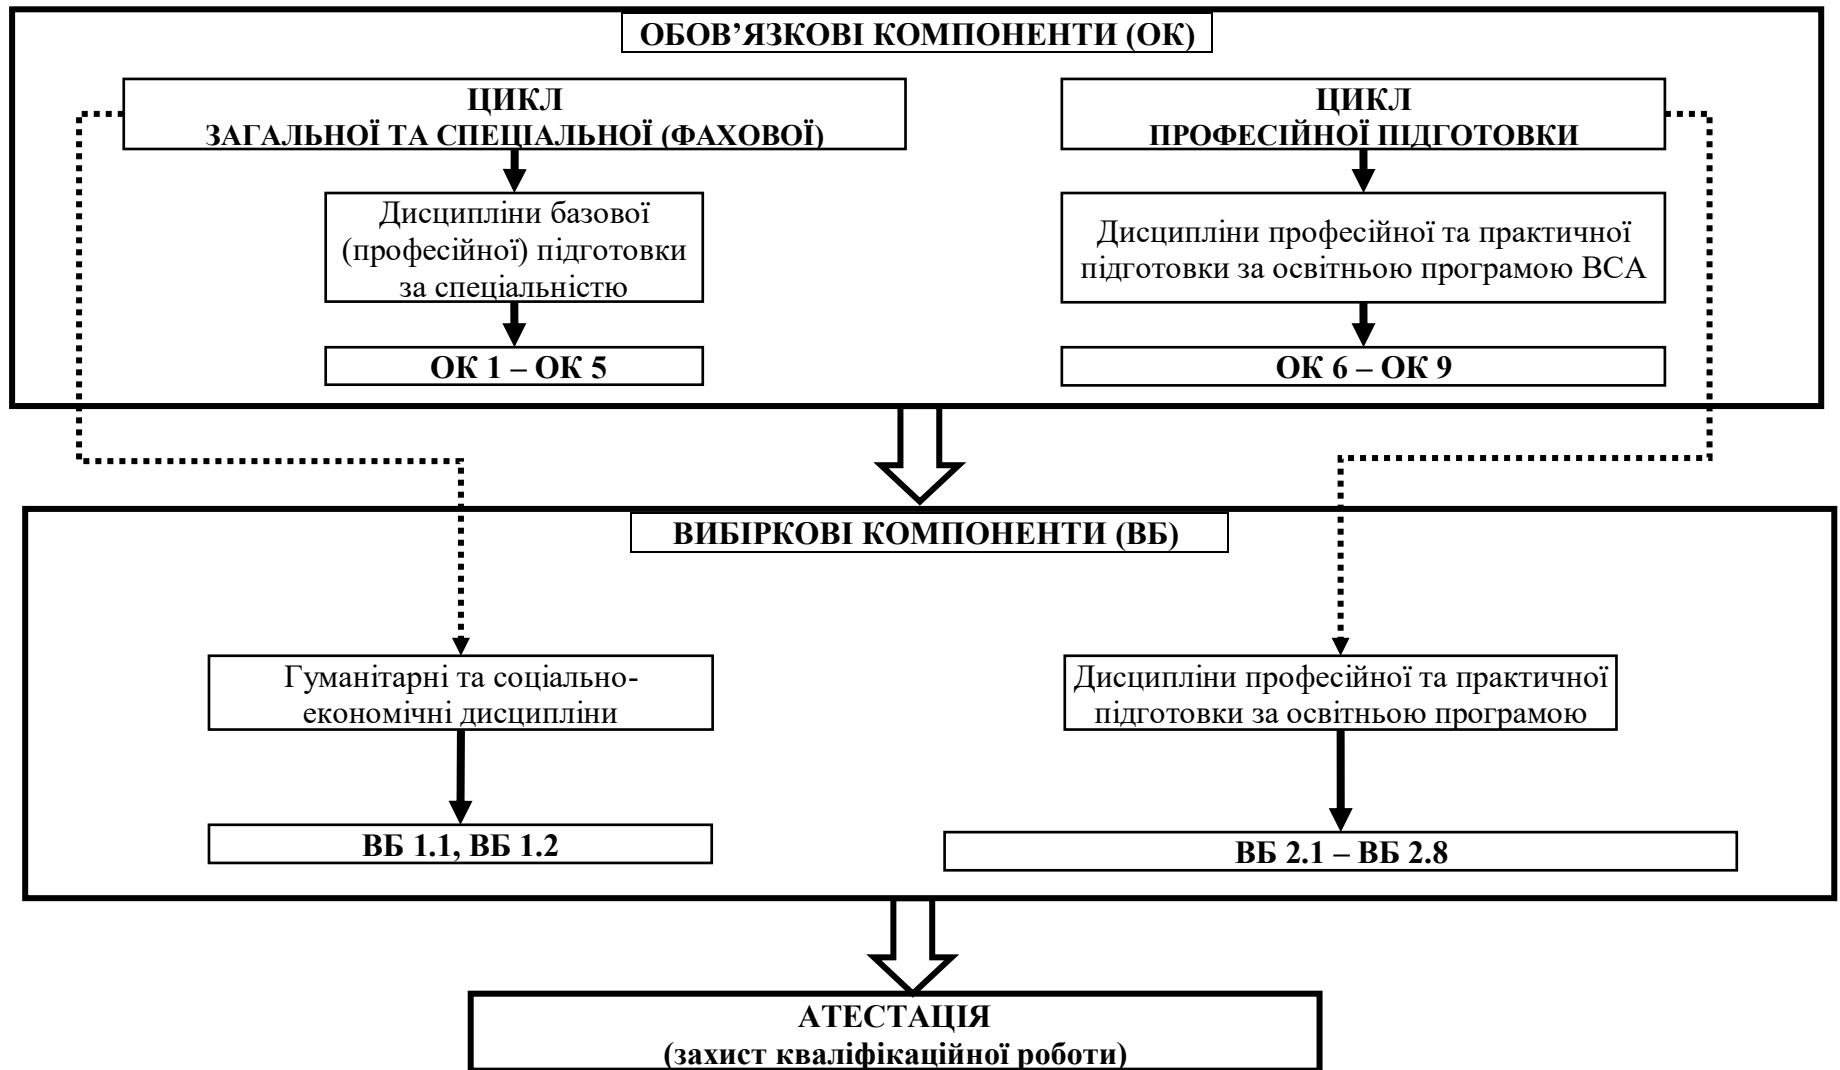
ОБОВ'ЯЗКОВІ КОМПОНЕНТИ (ОК)

ЦИКЛ
ЗАГАЛЬНОЇ ТА СПЕЦІАЛЬНОЇ (ФАХОВОЇ)

Дисципліни базової (професійної) підготовки за спеціальністю

ОК 1 – ОК 5

ЦИКЛ
ПРОФЕСІЙНОЇ ПІДГОТОВКИ

Дисципліни професійної та практичної підготовки за освітньою програмою ВСА

ОК 6 – ОК 9

ВИБІРКОВІ КОМПОНЕНТИ (ВБ)

Гуманітарні та соціально-економічні дисципліни

ВБ 1.1, ВБ 1.2

Дисципліни професійної та практичної підготовки за освітньою програмою

ВБ 2.1 – ВБ 2.8

АТЕСТАЦІЯ
(захист кваліфікаційної роботи)